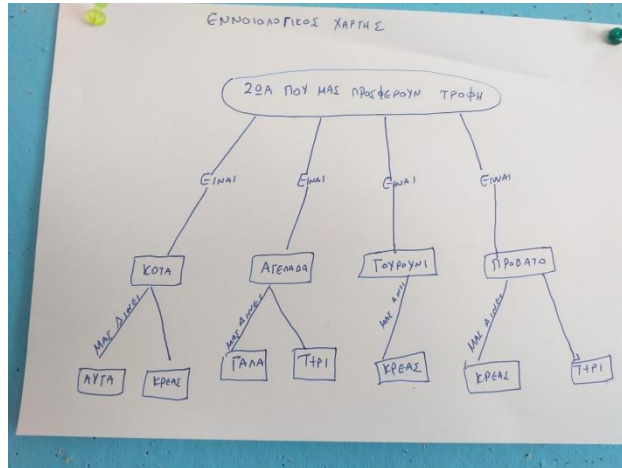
ΕΝΝΟΙΟΛΟΓΙΚΟΣ ΧΑΡΤΗΣ

ΖΩΑ ΠΟΥ ΜΑΣ ΠΡΟΣΦΕΡΟΥΝ ΤΡΟΦΗ

ΕΙΝΑΙ

ΕΙΝΑΙ

ΕΙΝΑΙ

ΕΙΝΑΙ

ΚΟΤΑ

ΑΓΕΛΑΔΑ

ΓΟΥΡΟΥΝΙ

ΠΡΟΒΑΤΟ

ΜΑΣ ΔΙΝΕΙ

ΜΑΣ ΔΙΝΕΙ

ΜΑΣ ΔΙΝΕΙ

ΜΑΣ ΔΙΝΕΙ

ΑΥΓΑ

ΚΡΕΑΣ

ΓΑΛΑ

ΤΥΡΙ

ΚΡΕΑΣ

ΚΡΕΑΣ

ΤΥΡΙ